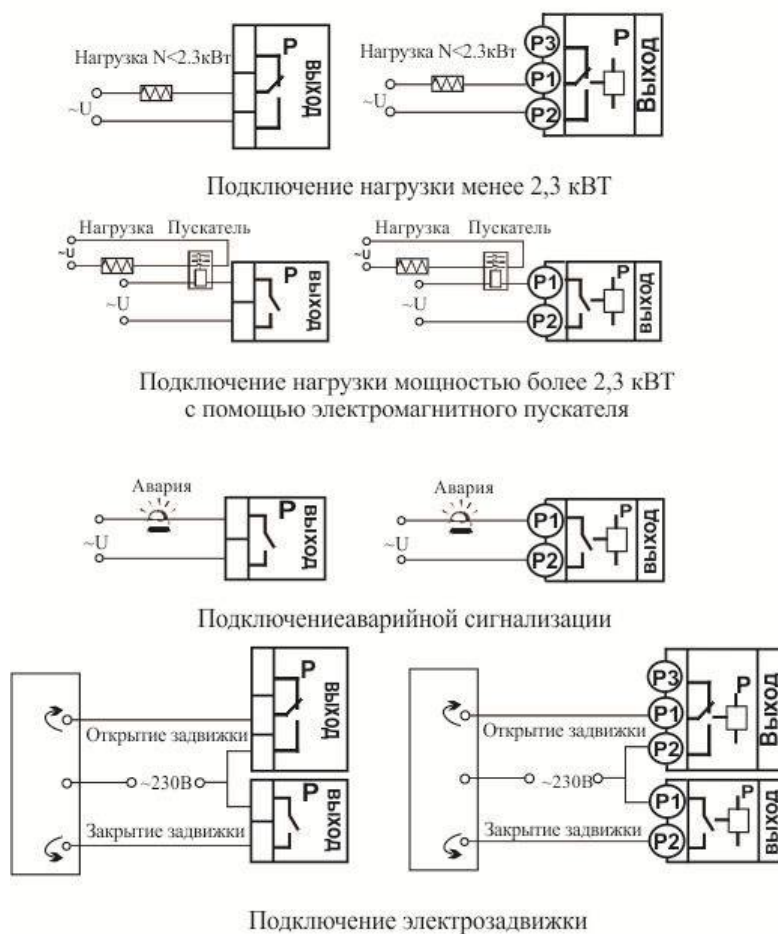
Нагрузка N<2.3кВт
~U
P
ВЫХОД

Нагрузка N<2.3кВт
~U
P3
P1
P2
P
Выход

Подключение нагрузки менее 2,3 кВТ

Нагрузка Пускатель
~U
~U
P
ВЫХОД

Нагрузка Пускатель
~U
~U
P1
P2
P
ВЫХОД

Подключение нагрузки мощностью более 2,3 кВТ с помощью электромагнитного пускателя

Авария
~U
P
ВЫХОД

Авария
~U
P1
P2
P
ВЫХОД

Подключениеаварийной сигнализации

Открытие задвижки
~230В
Закрытие задвижки
P
ВЫХОД
P
ВЫХОД

Открытие задвижки
~230В
Закрытие задвижки
P3
P1
P2
P
Выход
P1
P2
P
ВЫХОД

Подключение электрозадвижки